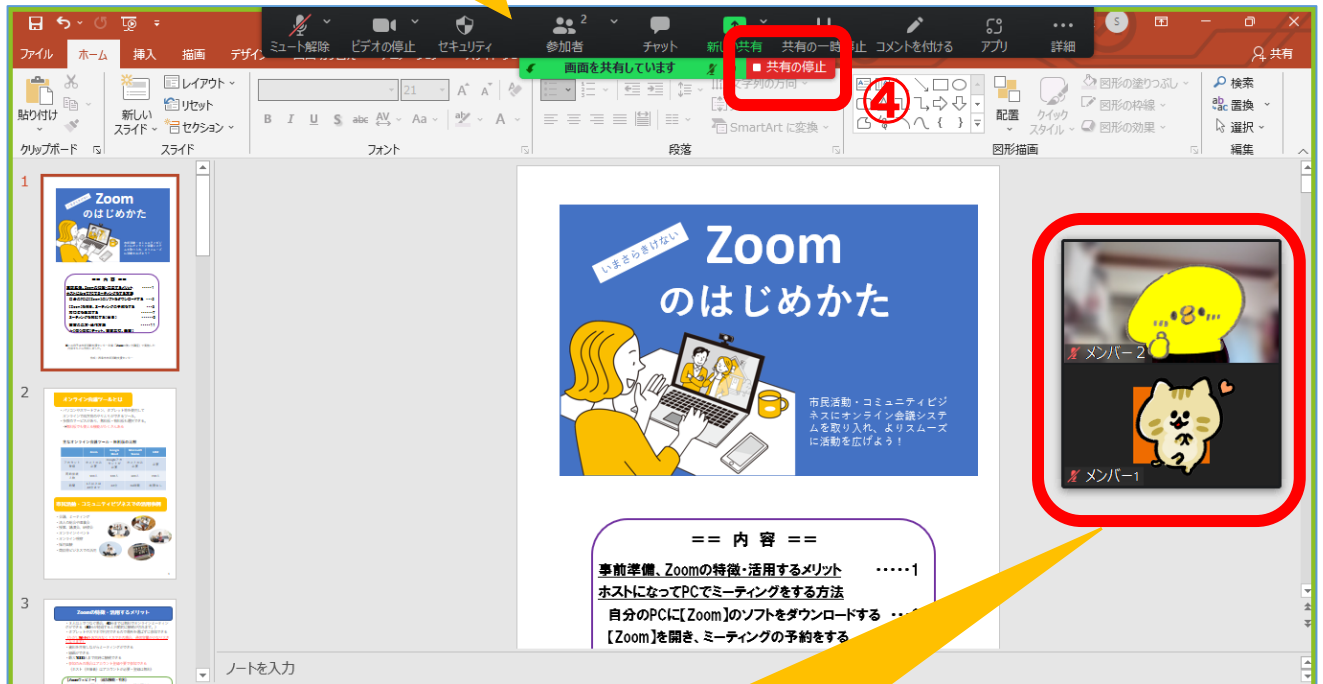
ミュート解除 ビデオの停止 セキュリティ 参加者 2 チャット 新しい共有 共有の一時停止 コメントを付ける アプリ 詳細

画面を共有しています ■ 共有の停止

ファイル ホーム 挿入 描画 デザイン

共有

貼り付け クリップボード 新しいスライド レイアウト リセット セクション スライド

21

フォント

段落

文字列の方向

SmartArt に変換

④

配置 クイックスタイル 図形の塗りつぶし 図形の枠線 図形の効果 図形描画

検索 置換 選択 編集

1

2

3

いまさらきけない

Zoom

のはじめかた

市民活動・コミュニティビジネスにオンライン会議システムを取り入れ、よりスムーズに活動を広げよう！

== 内 容 ==

事前準備、Zoomの特徴・活用するメリット ……1

ホストになってPCでミーティングをする方法

自分のPCに【Zoom】のソフトをダウンロードする

【Zoom】を開き、ミーティングの予約をする

メンバー2

メンバー1

ノートを入力